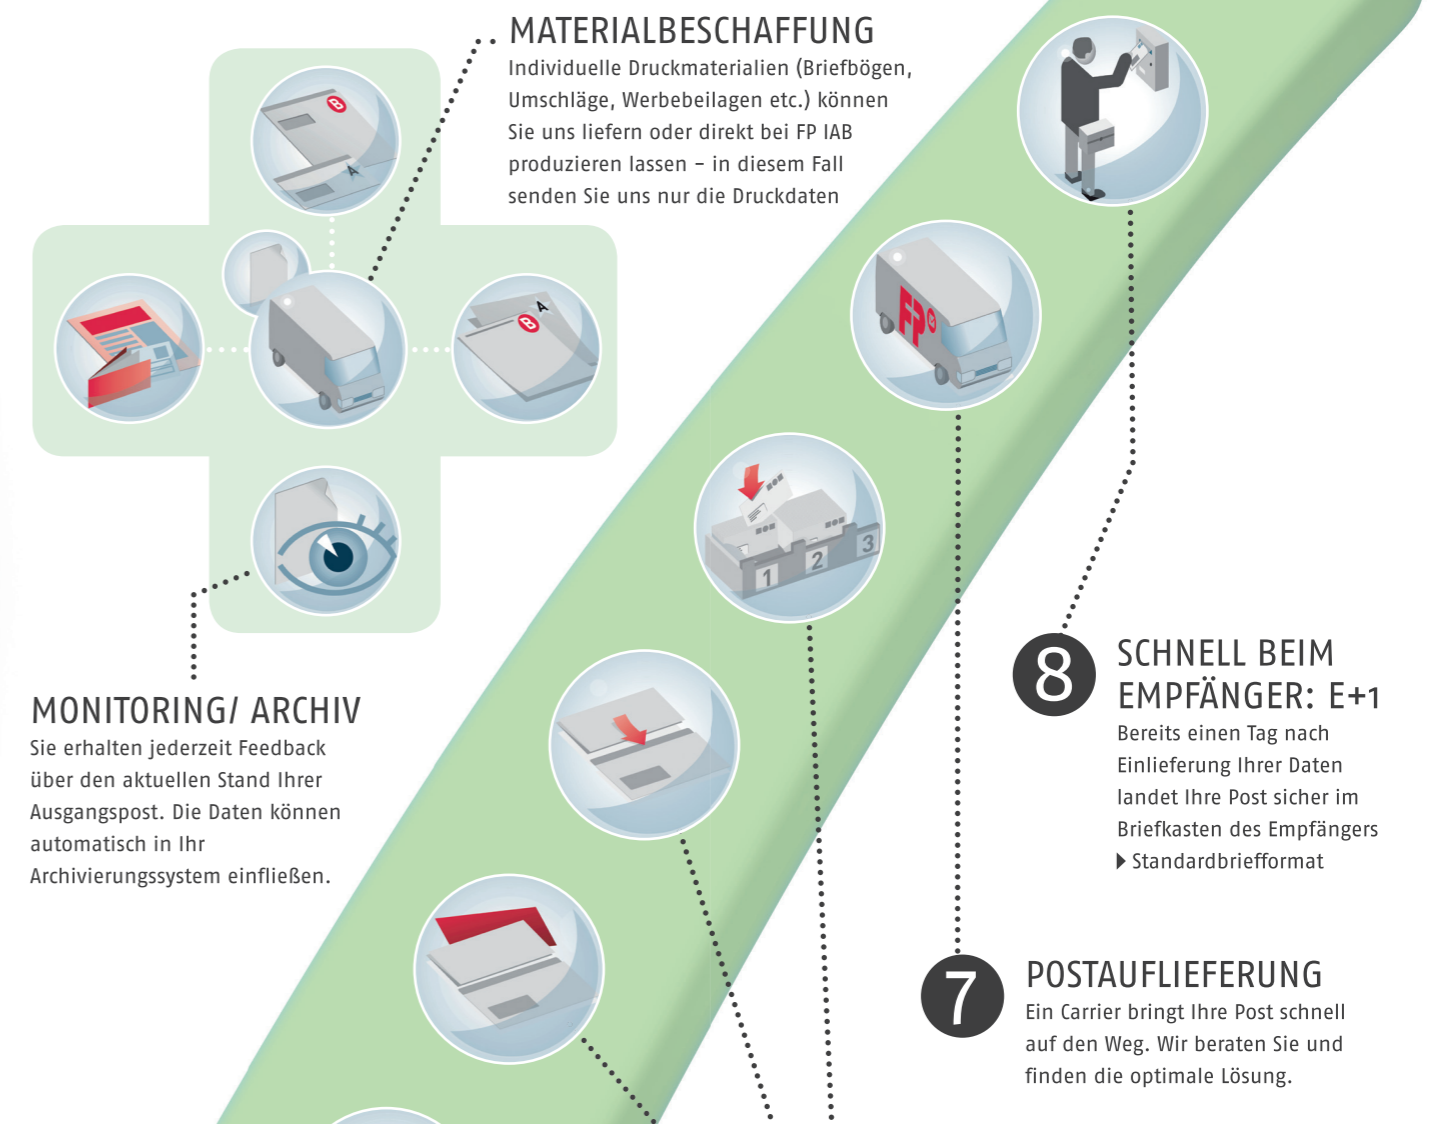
MATERIALBESCHAFFUNG
Individuelle Druckmaterialien (Briefbögen, Umschläge, Werbebeilagen etc.) können Sie uns liefern oder direkt bei FP IAB produzieren lassen – in diesem Fall senden Sie uns nur die Druckdaten

B

A

B

A

FP

1

2

3

MONITORING/ ARCHIV
Sie erhalten jederzeit Feedback über den aktuellen Stand Ihrer Ausgangspost. Die Daten können automatisch in Ihr Archivierungssystem einfließen.

8 SCHNELL BEIM EMPFÄNGER: E+1
Bereits einen Tag nach Einlieferung Ihrer Daten landet Ihre Post sicher im Briefkasten des Empfängers
Standardbriefformat

7 POSTAUFLIEFERUNG
Ein Carrier bringt Ihre Post schnell auf den Weg. Wir beraten Sie und finden die optimale Lösung.